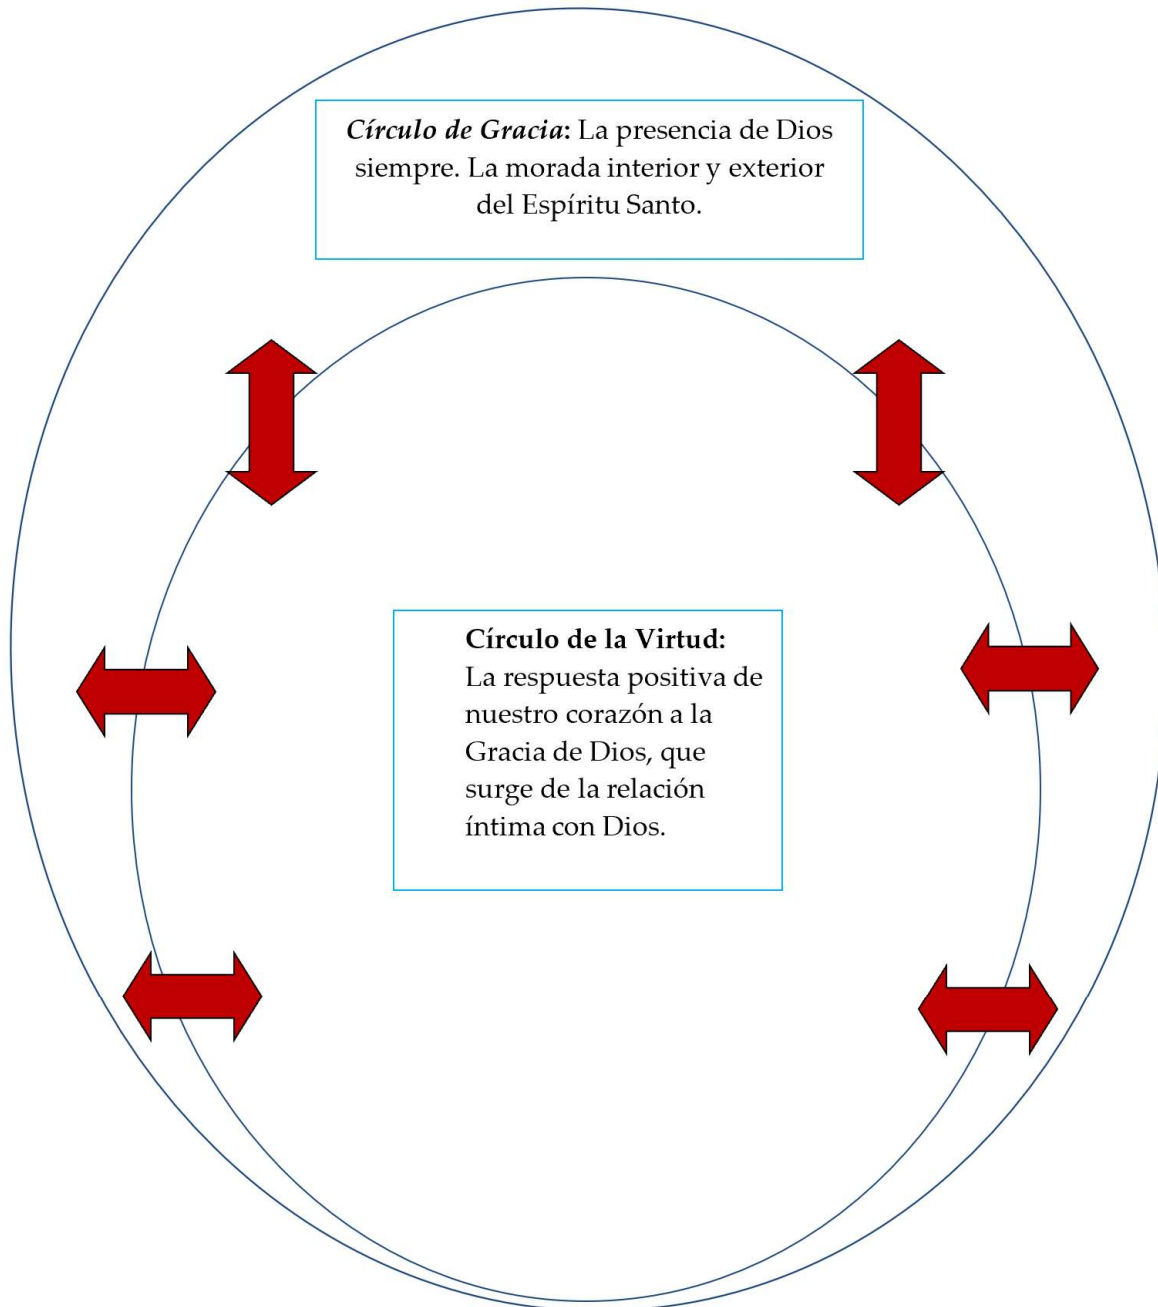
Círculo de Gracia: La presencia de Dios siempre. La morada interior y exterior del Espíritu Santo.

Círculo de la Virtud: La respuesta positiva de nuestro corazón a la Gracia de Dios, que surge de la relación íntima con Dios.